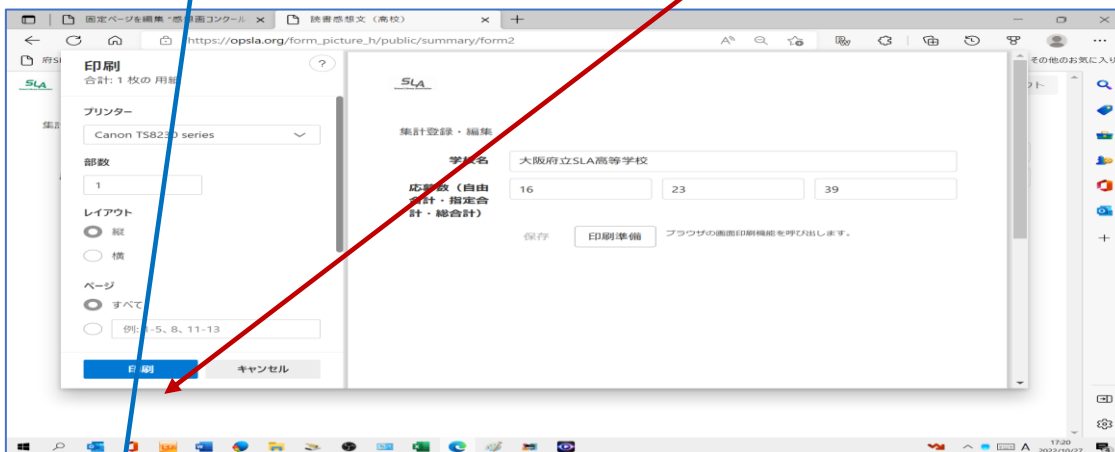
固定ページを編集 "感想画コンクール ×
読書感想文（高校） ×
https://opsla.org/form_picture_h/public/summary/form2
その他のお気に入り

印刷
合計: 1 枚の 用紙

プリンター
Canon TS8230 series

部数
1

レイアウト
縦
横

ページ
すべて
例: 1-5、8、11-13

印刷
キャンセル

SLA

集計登録・編集

学校名 大阪府立SLA高等学校

応募数（自由合計・指定合計・総合計） 16 23 39

保存 印刷準備 ブラウザの画面印刷機能を呼び出します。

17:20
2022/10/27